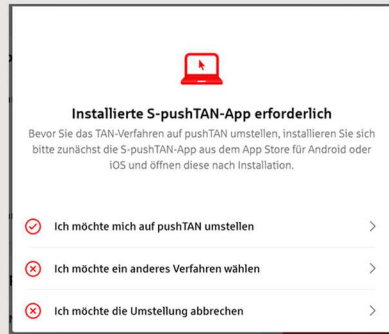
Installierte S-pushTAN-App erforderlich

Bevor Sie das TAN-Verfahren auf pushTAN umstellen, installieren Sie sich bitte zunächst die S-pushTAN-App aus dem App Store für Android oder iOS und öffnen diese nach Installation.

Ich möchte mich auf pushTAN umstellen

Ich möchte ein anderes Verfahren wählen

Ich möchte die Umstellung abbrechen